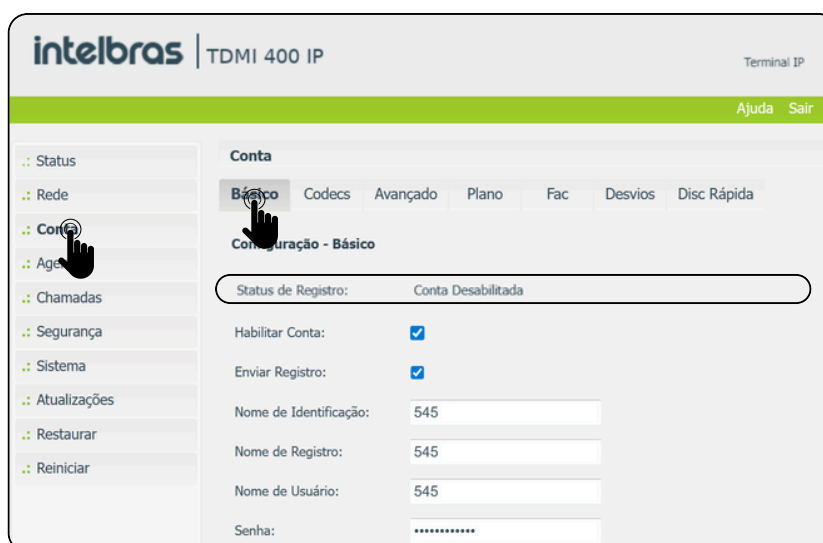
intelbras | TDMI 400 IP

Terminal IP

Ajuda Sair

.: Status
.: Rede
.: Con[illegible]
.: Age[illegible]
.: Chamadas
.: Segurança
.: Sistema
.: Atualizações
.: Restaurar
.: Reiniciar

Conta

B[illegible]co Codecs Avançado Plano Fac Desvios Disc Rápida

Co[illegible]guração - Básico

| Status de Registro: | Conta Desabilitada |
|---|---|
| Habilitar Conta: | ☑ |
| Enviar Registro: | ☑ |
| Nome de Identificação: | 545 |
| Nome de Registro: | 545 |
| Nome de Usuário: | 545 |
| Senha: | ••••••••••••• |